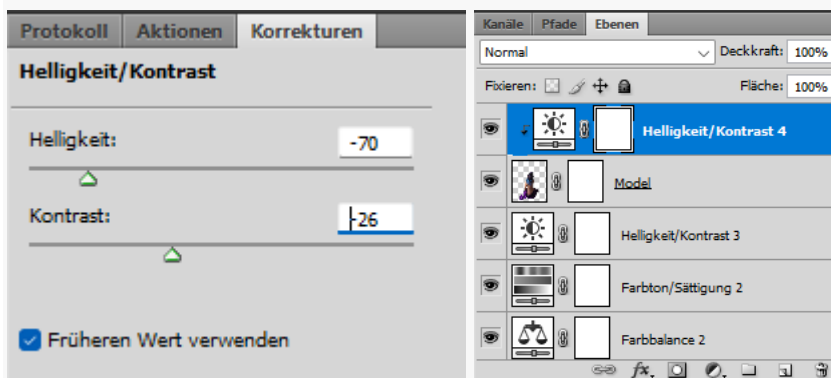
Protokoll Aktionen Korrekturen

Helligkeit/Kontrast

Helligkeit: -70

Kontrast: -26

Früheren Wert verwenden

Kanäle Pfade Ebenen

Normal

Deckkraft: 100%

Fixieren:

Fläche: 100%

Helligkeit/Kontrast 4

Model

Helligkeit/Kontrast 3

Farbton/Sättigung 2

Farbbalance 2

fx.